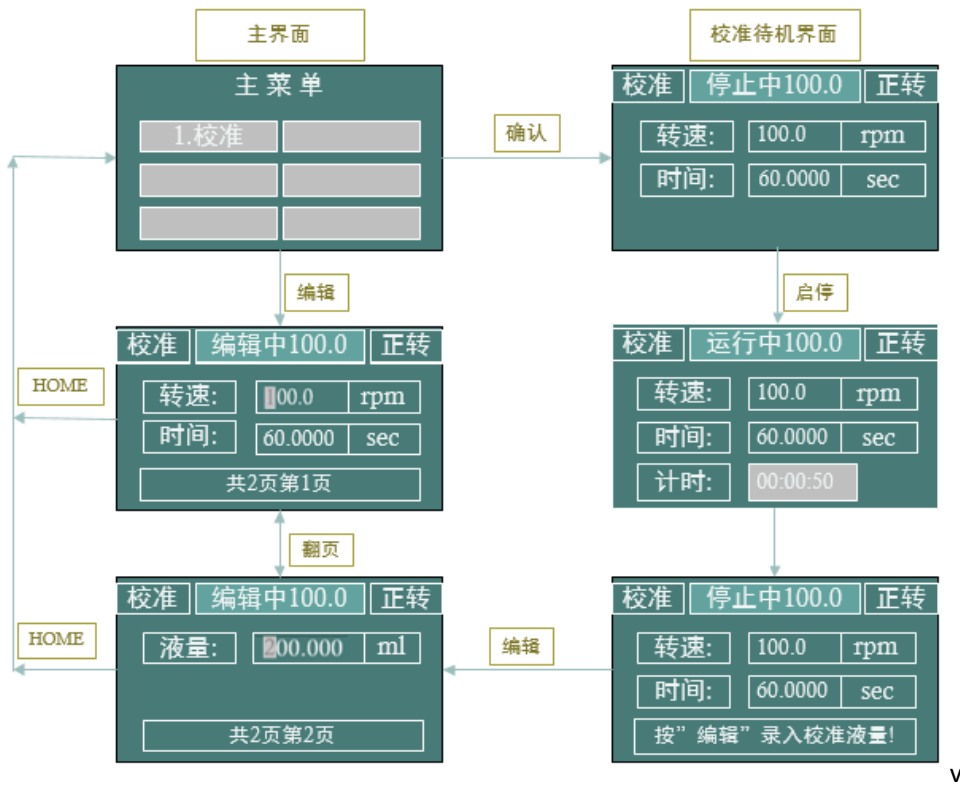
主界面

主 菜 单

1.校准

确认

校准待机界面

校准 停止中100.0 正转

转速: 100.0 rpm

时间: 60.0000 sec

编辑

启停

校准 编辑中100.0 正转

转速: 100.0 rpm

时间: 60.0000 sec

共2页第1页

HOME

校准 运行中100.0 正转

转速: 100.0 rpm

时间: 60.0000 sec

计时: 00:00:50

翻页

校准 编辑中100.0 正转

液量: 200.000 ml

共2页第2页

HOME

编辑

校准 停止中100.0 正转

转速: 100.0 rpm

时间: 60.0000 sec

按”编辑”录入校准液量!

v